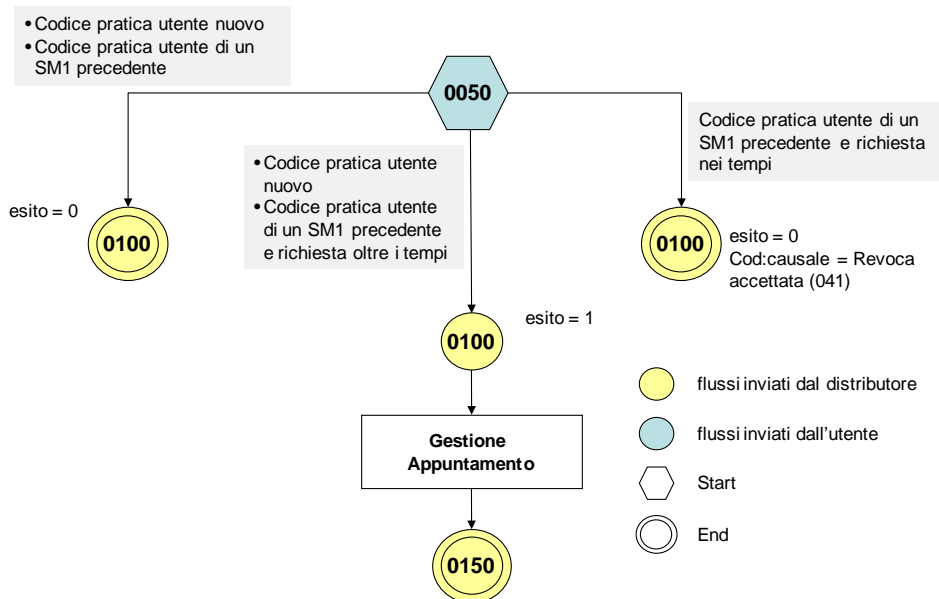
• Codice pratica utente nuovo
• Codice pratica utente di un SM1 precedente

0050

Codice pratica utente di un SM1 precedente e richiesta nei tempi

• Codice pratica utente nuovo
• Codice pratica utente di un SM1 precedente e richiesta oltre i tempi

esito = 0

0100

0100

esito = 0
Cod:causale = Revoca accettata (041)

0100

esito = 1

flussi inviati dal distributore

Gestione Appuntamento

flussi inviati dall'utente

Start

End

0150